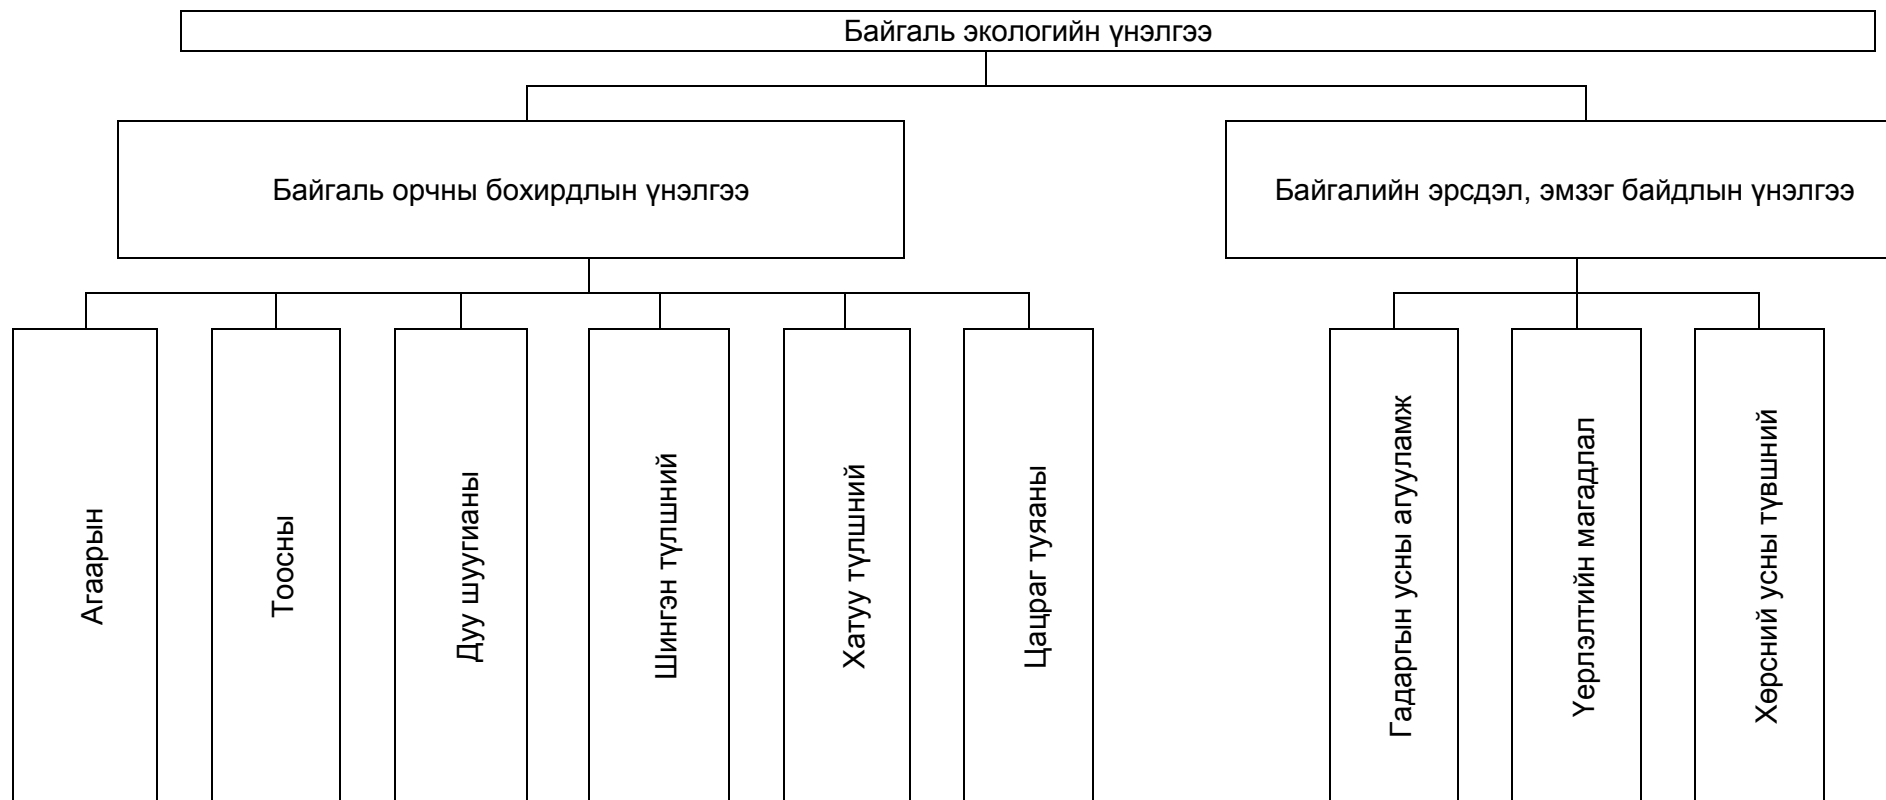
Байгаль экологийн үнэлгээ

Байгаль орчны бохирдлын үнэлгээ

Байгалийн эрсдэл, эмзэг байдлын үнэлгээ

Агаарын

Тоосны

Дуу шуугианы

Шингэн түлшний

Хатуу түлшний

Цацраг туяаны

Гадаргын усны агууламж

Үерлэлтийн магадлал

Хөрсний усны түвшний